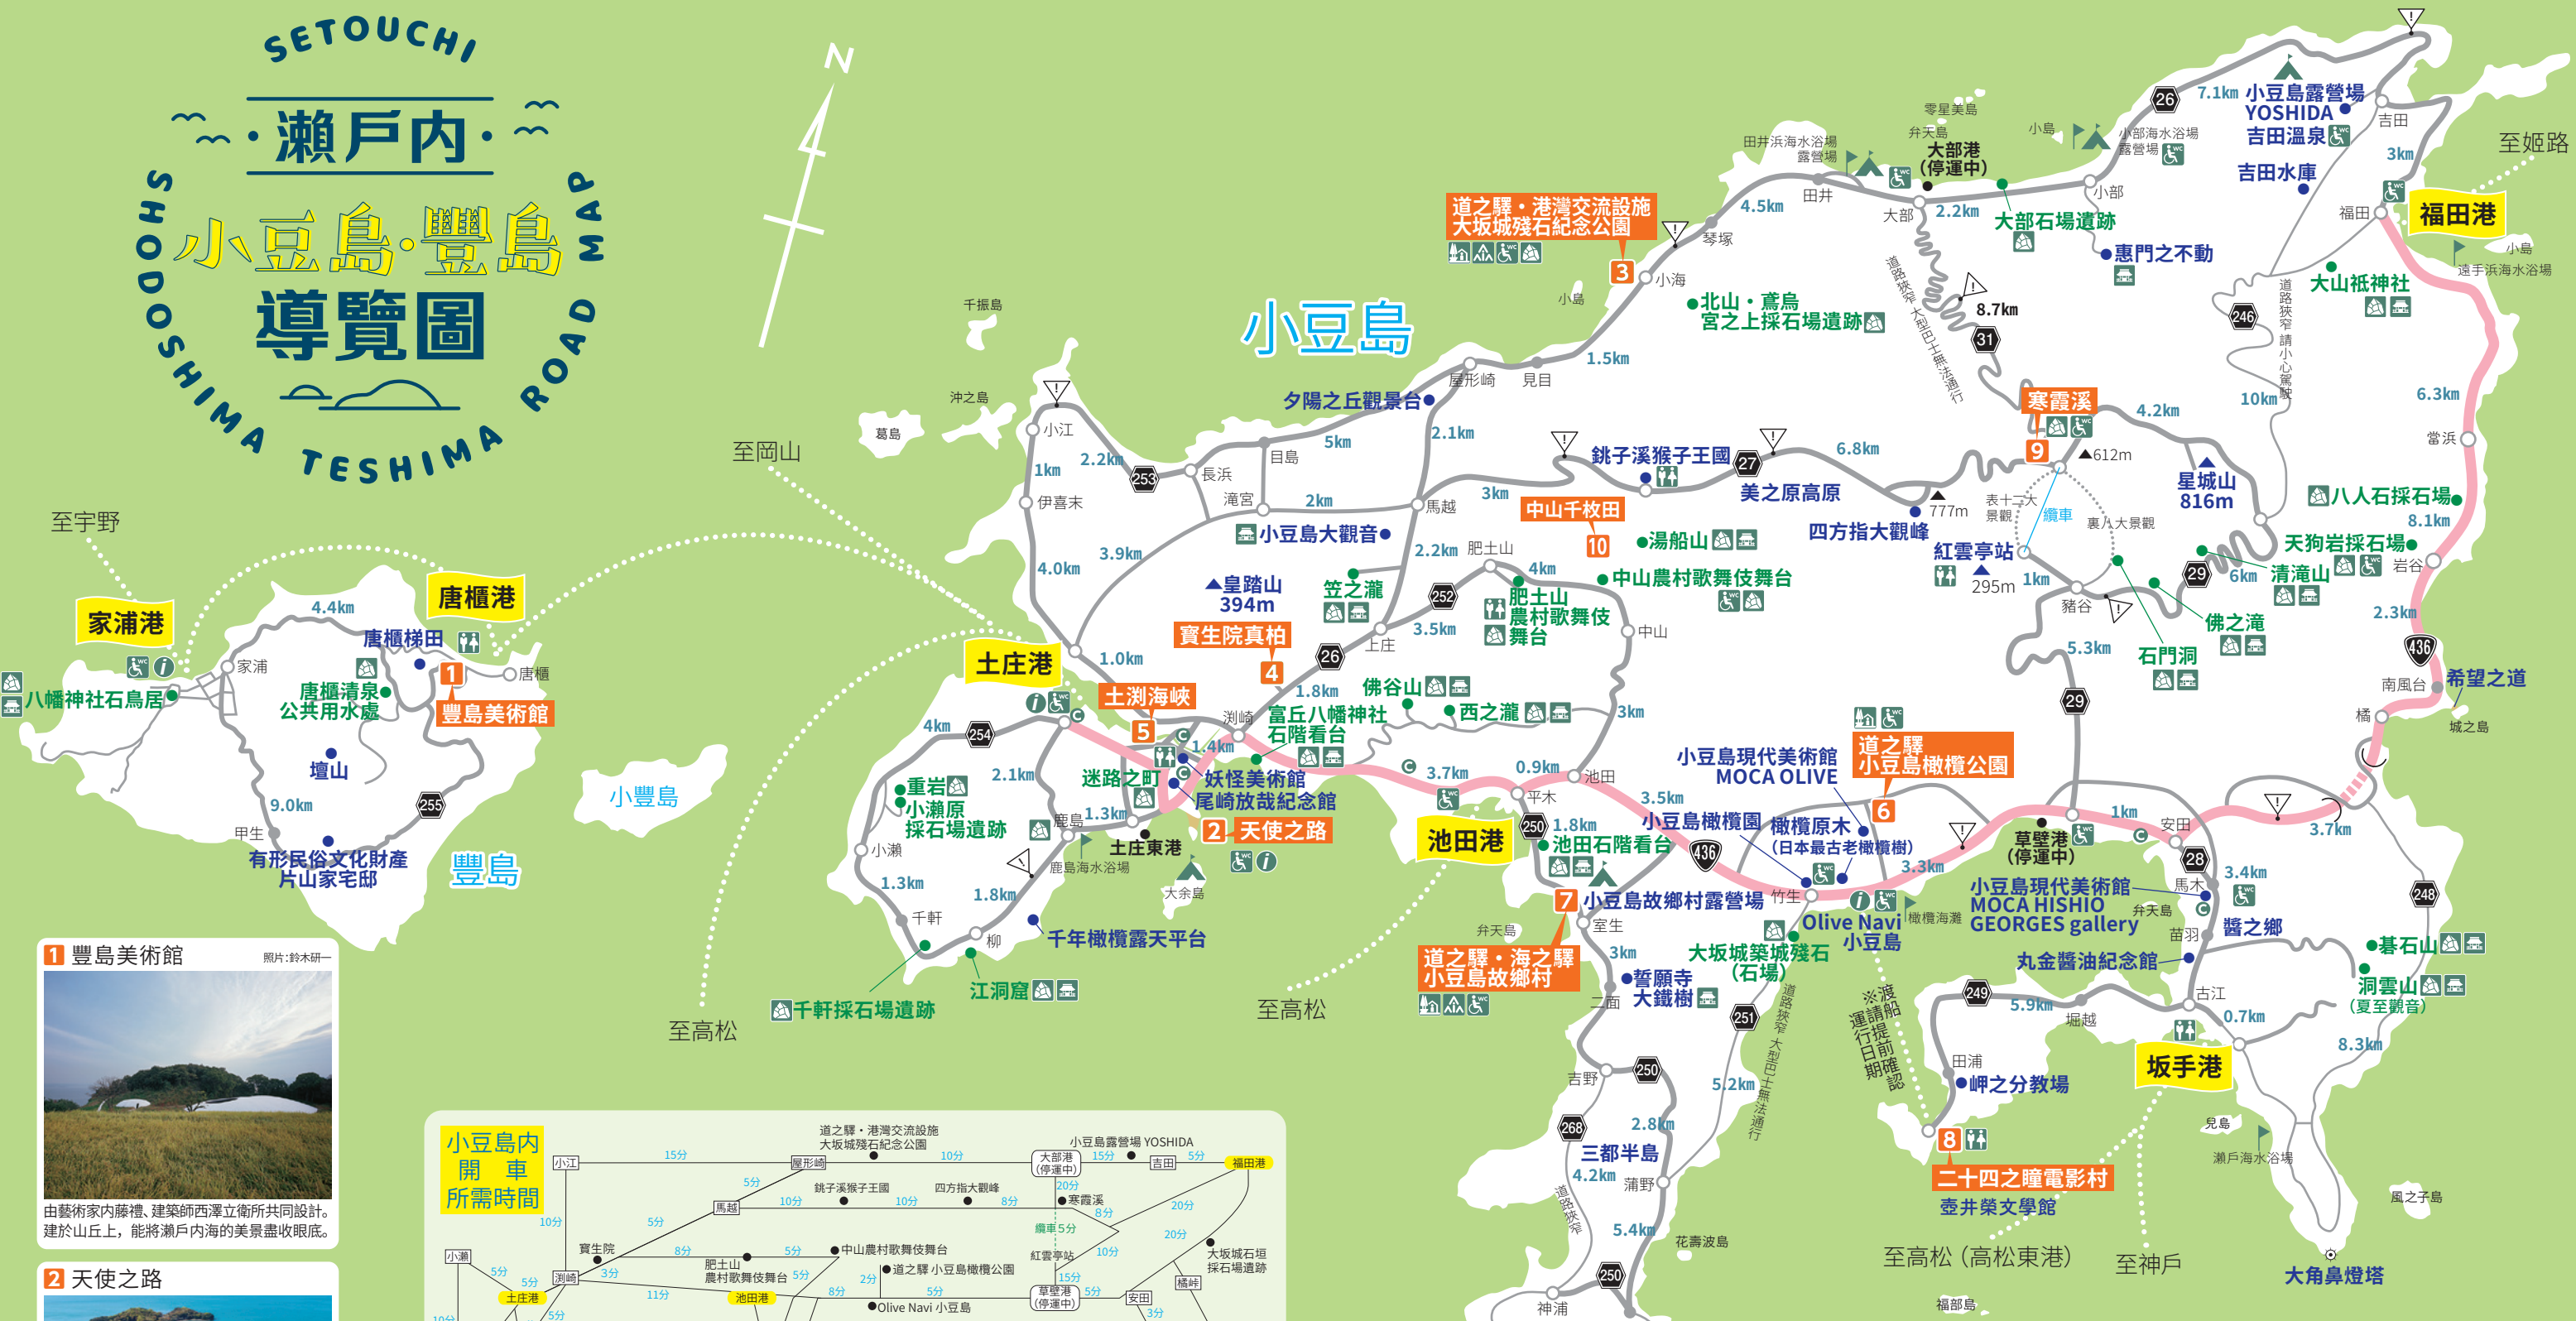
SETOUCHI
·瀬戸内·
小豆島·豐島
導覽圖
SHODOSHIMA TESHIMA ROAD MAP

N

小豆島
豐島
小豐島

至宇野
至岡山
至高松
至高松
至高松（高松東港）
至神戶
至姬路

家浦港
唐櫃港
土庄港
池田港
福田港
坂手港

唐櫃梯田
唐櫃清泉·公共用水處
豐島美術館
八幡神社石鳥居
壇山
有形民俗文化財產 片山家宅邸
家浦
唐櫃
甲生
4.4km
9.0km

1 豐島美術館 照片:鈴木研一
由藝術家內藤禮、建築師西澤立衛所共同設計。建於山丘上，能將瀨戶內海的美景盡收眼底。
2 天使之路

千振島
沖之島
葛島
小江
伊喜未
1km
2.2km
4.0km
長浜
目島
滝宮
5km
2km
3.9km
1.0km
小豆島大觀音
皇踏山 394m
笠之瀧
寶生院真柏 4
土渕海峽 5
迷路之町
妖怪美術館
尾崎放哉紀念館
2 天使之路
重岩
小瀬原 採石場遺跡
鹿島
鹿島海水浴場
土庄東港
大余島
千軒
柳
小瀬
1.3km
1.8km
2.1km
4km
1.4km
千年橄欖露天平台
江洞窟
千軒採石場遺跡
富丘八幡神社 石階看台
淵崎
佛谷山
西之瀧
上庄
1.8km
3.5km
2.2km
肥土山
肥土山 農村歌舞伎舞台
中山農村歌舞伎舞台
中山
4km
3km
3km
中山千枚田 10
湯船山
馬越
2.1km
夕陽之丘觀景台
屋形崎
見目
1.5km
小島
小海
3 道之驛·港灣交流設施 大坂城殘石紀念公園
琴塚
4.5km
田井浜海水浴場 露營場
田井
零星美島
弁天島
大部港（停運中）
大部
2.2km
大部石場遺跡
小島
小部海水浴場 露營場
小部
北山·鳶島 宮之上採石場遺跡
道路狭窄 大型巴士無法通行
8.7km
惠門之不動
銚子溪猴子王國
美之原高原
6.8km
四方指大觀峰
777m
寒霞溪 9
612m
表十二景 景觀
纜車
裏八景觀
紅雲亭站
295m
1km
4.2km
星城山 816m
猪谷
石門洞
佛之滝
5.3km
7.1km 小豆島露營場 YOSHIDA
吉田溫泉
吉田水庫
吉田
3km
福田
小島
遠手浜海水浴場
大山祇神社
道路狭窄 請小心駕駛
10km
6.3km
當浜
八人石採石場
8.1km
天狗岩採石場
清滝山
岩谷
6km
2.3km
南風台
希望之道
橘
城之島
池田
平木
3.7km
0.9km
3.5km
1.8km
池田石階看台
小豆島橄欖園
橄欖原木（日本最古老橄欖樹）
小豆島現代美術館 MOCA OLIVE
道之驛 小豆島橄欖公園 6
3.3km
草壁港（停運中）
1km
安田
3.7km
小豆島現代美術館 MOCA HISHIO GEORGES gallery
馬木
3.4km
醬之鄉
苗羽
弁天島
丸金醬油紀念館
碁石山
洞雲山（夏至觀音）
竹生
Olive Navi 小豆島
橄欖海灘
大坂城築城殘石（石場）
7 小豆島故鄉村露營場
道之驛·海之驛 小豆島故鄉村
室生
弁天島
誓願寺 大鐵樹
二面
3km
吉野
2.8km
三都半島
4.2km
蒲野
5.4km
5.2km
花壽波島
神浦
道路狭窄 大型巴士無法通行
道路狭窄
※渡輪運行請提前確認
5.9km
田浦
堀越
岬之分教場
8 二十四之瞳電影村
壺井榮文學館
古江
0.7km
8.3km
兒島
瀨戶海水浴場
風之子島
福部島
大角鼻燈塔

小豆島內 開車 所需時間
道之驛·港灣交流設施 大坂城殘石紀念公園
小豆島露營場 YOSHIDA
小江 15分 屋形崎 10分 大部港（停運中） 15分 吉田 5分 福田港
5分 銚子溪猴子王國 四方指大觀峰
馬越 10分 10分 8分
20分 寒霞溪
纜車5分 8分
10分 5分 20分
寶生院
小瀬 5分 淵崎 3分 8分 5分 中山農村歌舞伎舞台
肥土山 農村歌舞伎舞台 5分 紅雲亭站 10分 20分
5分 2分 道之驛 小豆島橄欖公園 大坂城石垣 採石場遺跡
土庄港 11分 池田港 8分 草壁港（停運中） 15分 5分 安田 橘峠
10分 5分 Olive Navi 小豆島 3分